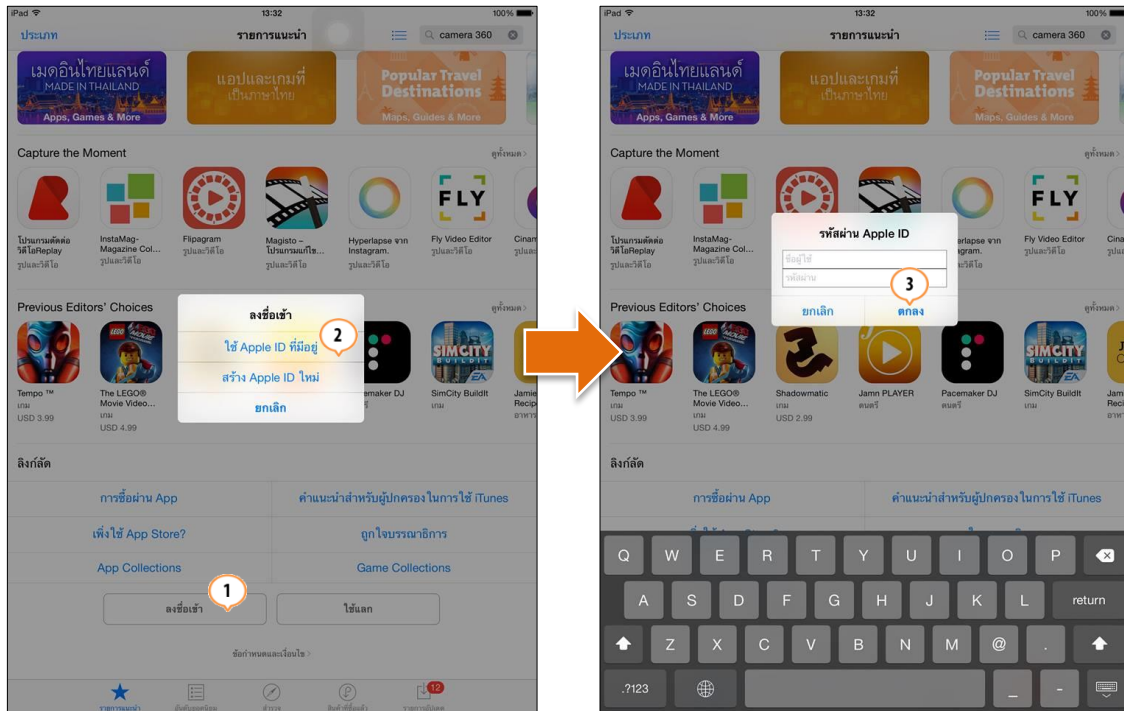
iPad 13:32 100%

ประเภท รายการแนะนำ camera 360

เมดอินไทยแลนด์ MADE IN THAILAND Apps, Games & More

แอปและเกมที่เป็นภาษาไทย

Popular Travel Destinations Maps, Guides & More

Capture the Moment ดูทั้งหมด >

โปรแกรมตัดต่อวิดีโอReplay รูปและวิดีโอ

InstaMag-Magazine Col... รูปและวิดีโอ

Flipagram รูปและวิดีโอ

Magisto – โปรแกรมแก้ไข... รูปและวิดีโอ

Hyperlapse จาก Instagram. รูปและวิดีโอ

Fly Video Editor รูปและวิดีโอ

Previous Editors' Choices ดูทั้งหมด >

Tempo ™ เกม USD 3.99

The LEGO® Movie Video... เกม USD 4.99

Pacemaker DJ

SimCity BuildIt เกม

ลงชื่อเข้า

ใช้ Apple ID ที่มีอยู่

สร้าง Apple ID ใหม่

ยกเลิก

2

ลิงก์ลัด

การซื้อผ่าน App

คำแนะนำสำหรับผู้ปกครองในการใช้ iTunes

เพิ่งใช้ App Store?

ถูกใจบรรณาธิการ

App Collections

Game Collections

1

ลงชื่อเข้า

ใช้แลก

ข้อกำหนดและเงื่อนไข >

รายการแนะนำ

12

iPad 13:32 100%

ประเภท รายการแนะนำ camera 360

เมดอินไทยแลนด์ MADE IN THAILAND Apps, Games & More

แอปและเกมที่เป็นภาษาไทย

Popular Travel Destinations Maps, Guides & More

Capture the Moment ดูทั้งหมด >

FLY

รหัสผ่าน Apple ID

ชื่อผู้ใช้

รหัสผ่าน

3

ยกเลิก

ตกลง

Previous Editors' Choices ดูทั้งหมด >

Tempo ™ เกม USD 3.99

The LEGO® Movie Video... เกม USD 4.99

Shadowmatic เกม USD 2.99

Jamn PLAYER ดนตรี

Pacemaker DJ ดนตรี

SimCity BuildIt เกม

ลิงก์ลัด

การซื้อผ่าน App

คำแนะนำสำหรับผู้ปกครองในการใช้ iTunes

Q W E R T Y U I O P

A S D F G H J K L return

Z X C V B N M @ .

.?123 _ -